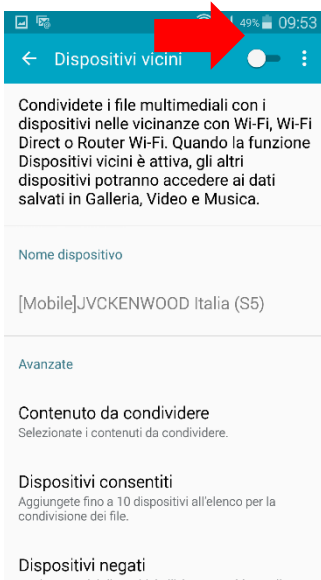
49% 09:53

Dispositivi vicini

Condividete i file multimediali con i dispositivi nelle vicinanze con Wi-Fi, Wi-Fi Direct o Router Wi-Fi. Quando la funzione Dispositivi vicini è attiva, gli altri dispositivi potranno accedere ai dati salvati in Galleria, Video e Musica.

Nome dispositivo

[Mobile]JVCKENWOOD Italia (S5)

Avanzate

Contenuto da condividere
Selezionate i contenuti da condividere.

Dispositivi consentiti
Aggiungete fino a 10 dispositivi all'elenco per la condivisione dei file.

Dispositivi negati
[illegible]